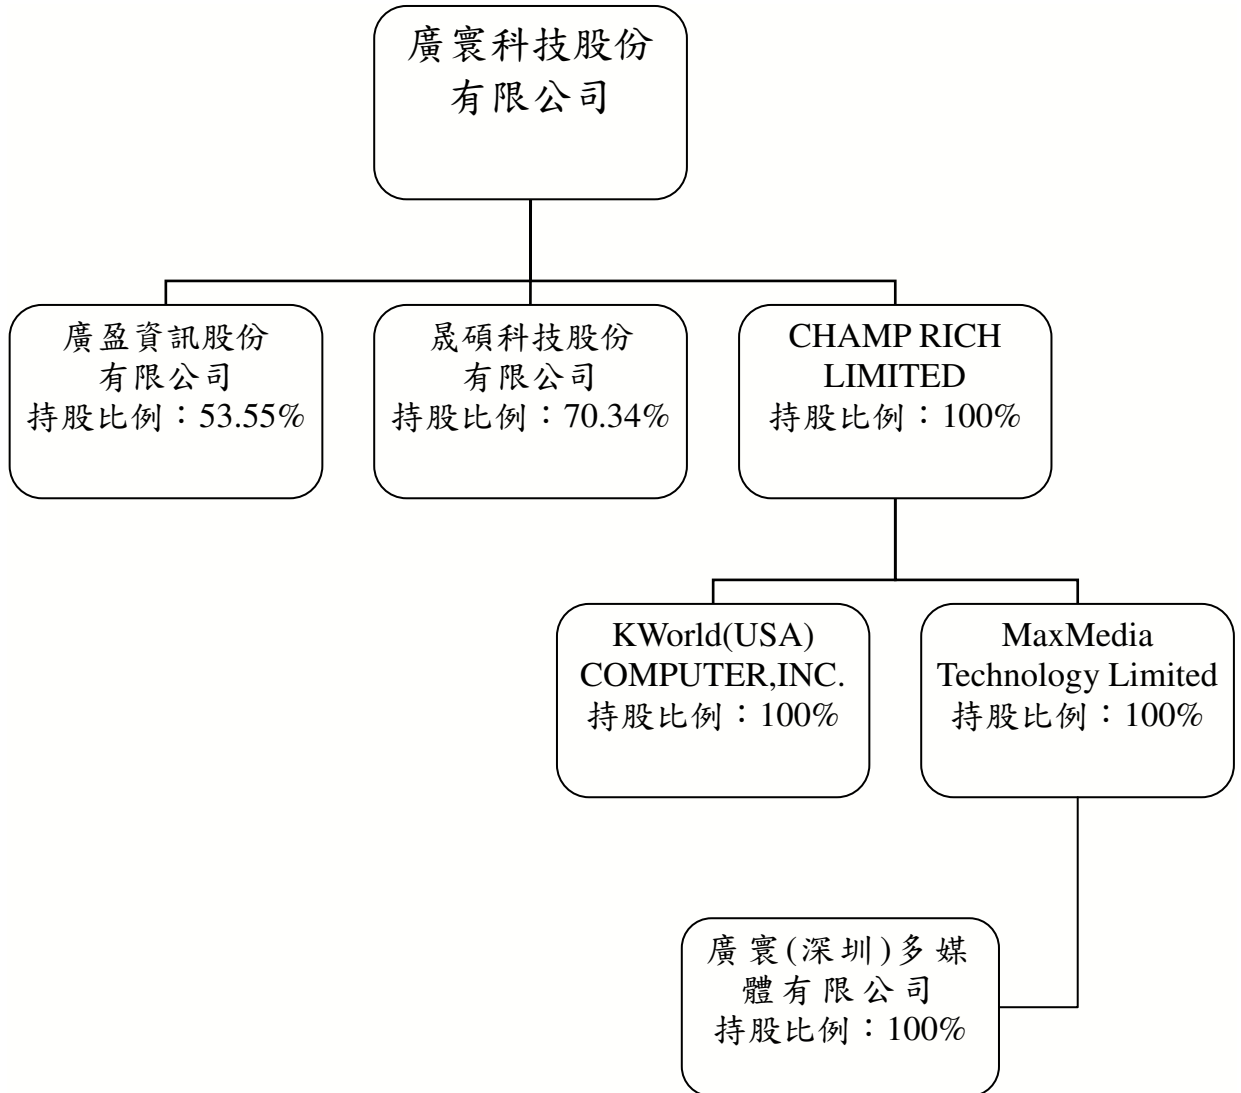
廣寰科技股份有限公司

廣盈資訊股份有限公司
持股比例：53.55%

晟碩科技股份有限公司
持股比例：70.34%

CHAMP RICH LIMITED
持股比例：100%

KWorld(USA) COMPUTER,INC.
持股比例：100%

MaxMedia Technology Limited
持股比例：100%

廣寰(深圳)多媒體有限公司
持股比例：100%